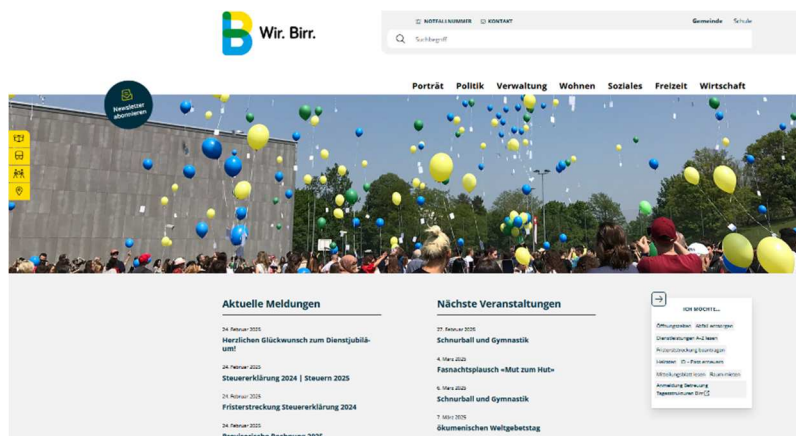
Wir. Birr.

NOTFALLNUMMER KONTAKT

Gemeinde Schule

Suchbegriff

Newsletter abonnieren

Porträt Politik Verwaltung Wohnen Soziales Freizeit Wirtschaft

Aktuelle Meldungen

24. Februar 2025
Herzlichen Glückwunsch zum Dienstjubiläum!

24. Februar 2025
Steuererklärung 2024 | Steuern 2025

24. Februar 2025
Fristerstreckung Steuererklärung 2024

24. Februar 2025
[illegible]

Nächste Veranstaltungen

27. Februar 2025
Schnurball und Gymnastik

4. März 2025
Fasnachtsplausch «Mut zum Hut»

6. März 2025
Schnurball und Gymnastik

7. März 2025
ökumenischen Weltgebetstag

ICH MÖCHTE...

Öffnungszeiten Abfall entsorgen
Dienstleistungen A-Z lesen
Fristerstreckung beantragen
Todesfall ID - Pass anfragen
Mitteilungsblatt lesen Raum mieten
Anmeldung Betreuung Tagesstrukturen Birr